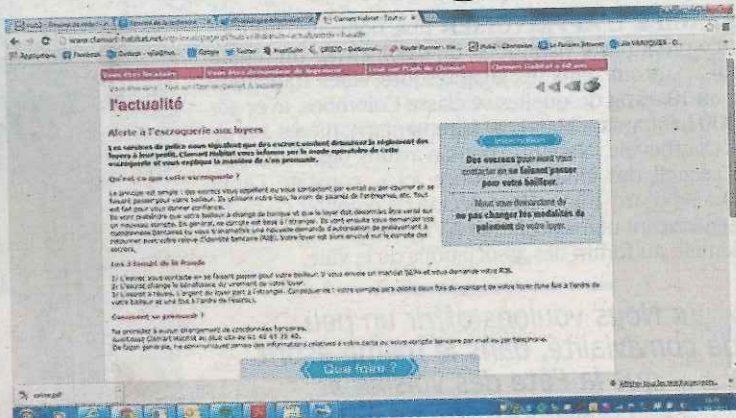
www.clamart-habitat.net

Applications | Facebook | Outlook | Google | Twitter | HostGator | GREDO | Apple | Pluto | Le Parisien | Jus VANNIQUER

Vous êtes locataire | Vous êtes demandeur de logement | Tout sur l'Oph de Clamart | Clamart habitat a 60 ans

Vous êtes ici : Tout sur l'Oph de Clamart > Actualité

l'actualité

Alerte à l'escroquerie aux loyers

Les services de police nous signalent que des escrocs veulent détourner le règlement des loyers à leur profit. Clamart Habitat vous informe sur le mode opératoire de cette escroquerie et vous explique la manière de s'en prémunir.

Qu'est-ce que cette escroquerie ?

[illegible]

Les 3 temps de la fraude

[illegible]

Comment se prémunir ?

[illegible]

Information

Des escrocs pourraient vous contacter en se faisant passer pour votre bailleur.

Nous vous demandons de ne pas changer les modalités de paiement de votre loyer.

Que faire ?

Afficher toutes les actualités